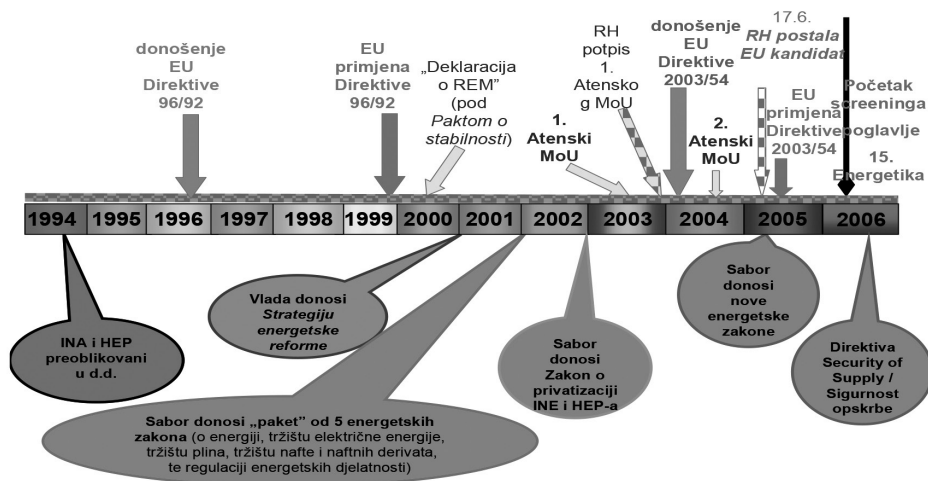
donošenje EU Direktive 96/92

EU primjena Direktive 96/92

„Deklaracija o REM" (pod *Paktom o stabilnosti*)

1. Atenski MoU

RH potpis 1. Atensko g MoU

donošenje EU Direktive 2003/54

2. Atenski MoU

17.6. *RH postala EU kandidat*

EU primjena Direktive 2003/54

Početak screeninga poglavlje 15. Energetika

1994 1995 1996 1997 1998 1999 2000 2001 2002 2003 2004 2005 2006

INA i HEP preoblikovani u d.d.

Vlada donosi *Strategiju energetske reforme*

Sabor donosi „paket" od 5 energetskih zakona (o energiji, tržištu električne energije, tržištu plina, tržištu nafte i naftnih derivata, te regulaciji energetskih djelatnosti)

Sabor donosi Zakon o privatizaciji INE i HEP-a

Sabor donosi nove energetske zakone

Direktiva Security of Supply / Sigurnost opskrbe